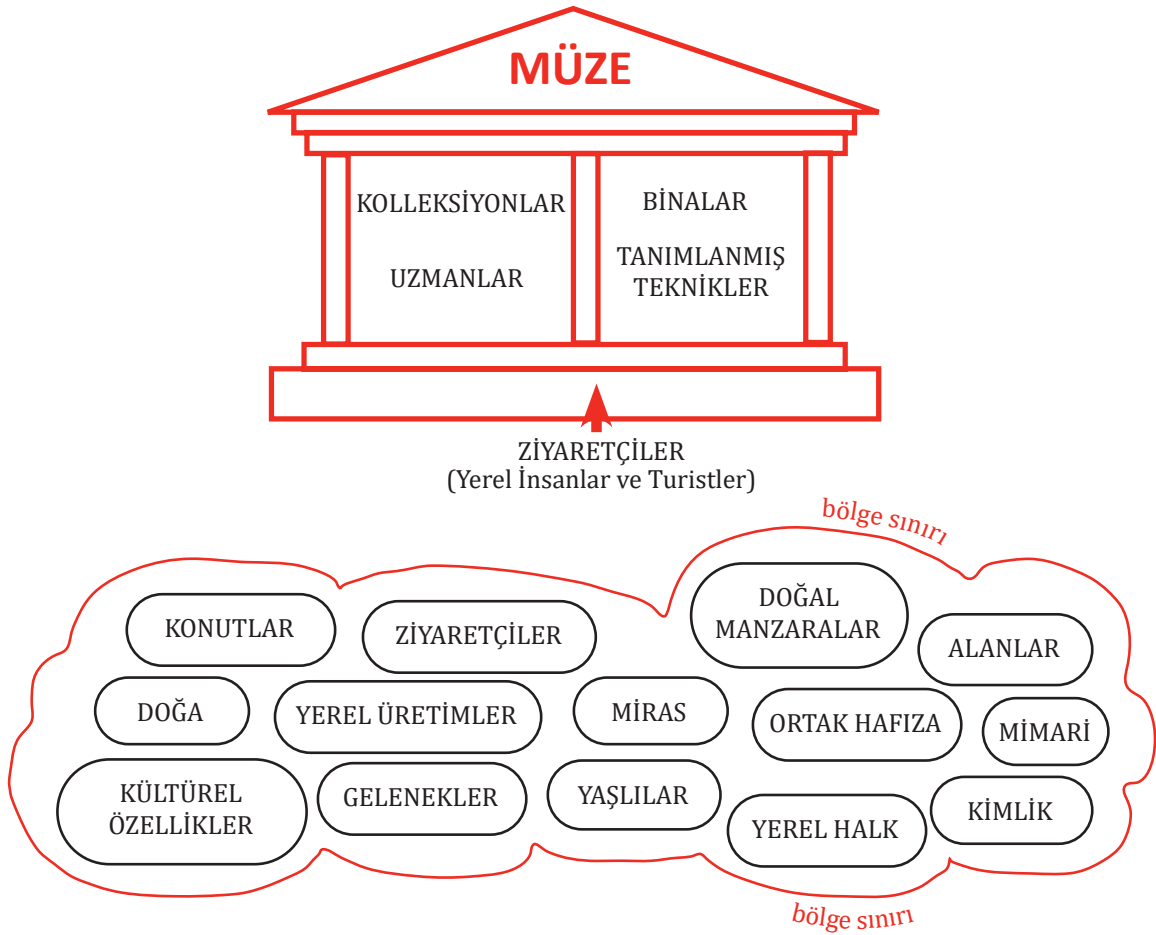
MÜZE

KOLLEKSİYONLAR

UZMANLAR

BİNALAR

TANIMLANMIŞ TEKNİKLER

ZİYARETÇİLER
(Yerel İnsanlar ve Turistler)

bölge sınırı

KONUTLAR

ZİYARETÇİLER

DOĞAL MANZARALAR

ALANLAR

DOĞA

YEREL ÜRETİMLER

MİRAS

ORTAK HAFIZA

MİMARİ

KÜLTÜREL ÖZELLİKLER

GELENEKLER

YAŞLILAR

YEREL HALK

KİMLİK

bölge sınırı